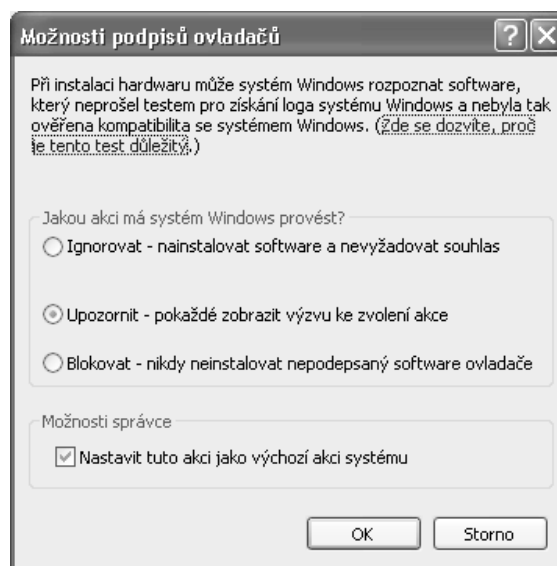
Možnosti podpisů ovladačů

?

Při instalaci hardwaru může systém Windows rozpoznat software, který neprošel testem pro získání loga systému Windows a nebyla tak ověřena kompatibilita se systémem Windows. (Zde se dozvíte, proč je tento test důležitý.)

Jakou akci má systém Windows provést?

Ignorovat - nainstalovat software a nevyžadovat souhlas

Upozornit - pokaždé zobrazit výzvu ke zvolení akce

Blokovat - nikdy neinstalovat nepodepsaný software ovladače

Možnosti správce

Nastavit tuto akci jako výchozí akci systému

OK

Storno